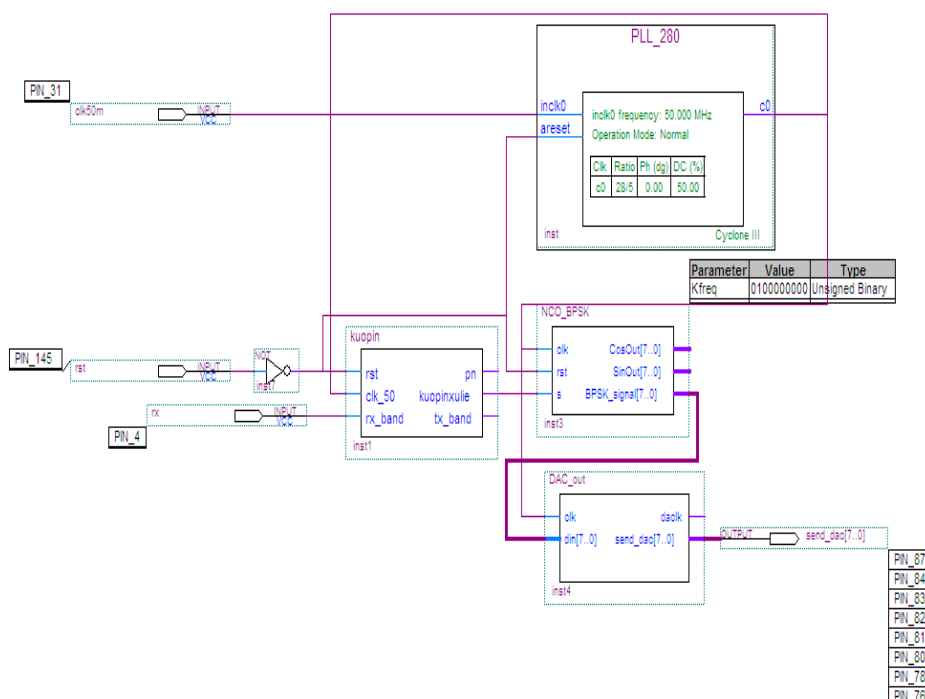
PLL_280

PIN_31

clk50m

INPUT VCC

inclk0

areset

inclk0 frequency: 50.000 MHz

Operation Mode: Normal

| Clk | Ratio | Ph (dg) | DC (%) |
|---|---|---|---|
| c0 | 28/5 | 0.00 | 50.00 |

c0

inst

Cyclone III

| Parameter | Value | Type |
|---|---|---|
| Kfreq | 0100000000 | Unsigned Binary |

NCO_BPSK

kuopin

PIN_145

rst

INPUT VCC

NOT

inst7

rst

clk_50

rx_band

pn

kuopinxulie

tx_band

inst1

clk

rst

s

CosOut[7..0]

SinOut[7..0]

BPSK_signal[7..0]

inst3

rx

INPUT VCC

PIN_4

DAC_out

clk

din[7..0]

daclk

send_dac[7..0]

inst4

OUTPUT

send_dac[7..0]

PIN_87

PIN_84

PIN_83

PIN_82

PIN_81

PIN_80

PIN_78

PIN_76